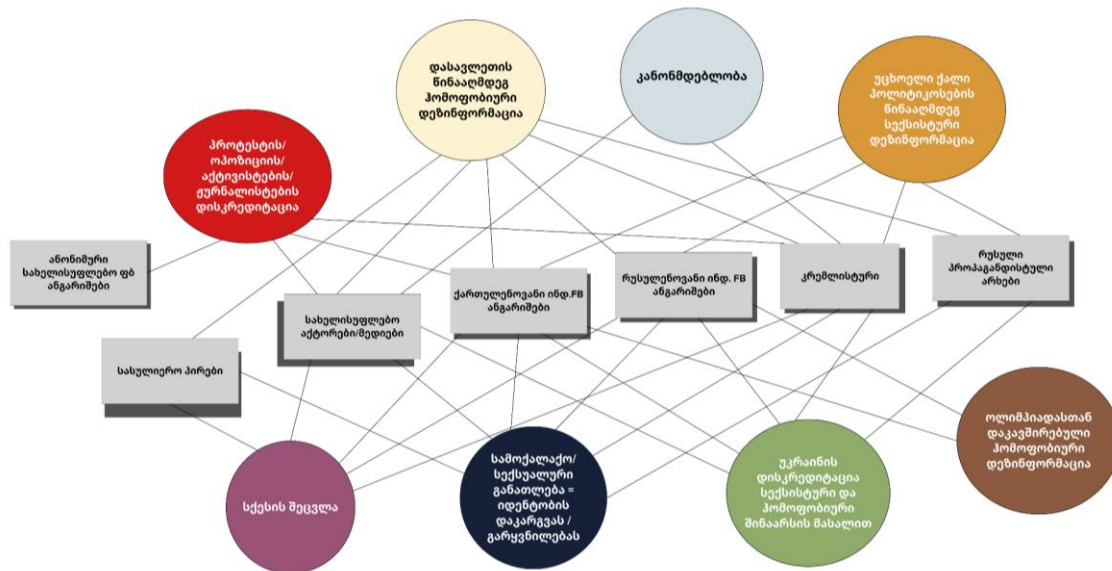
დასავლეთის წინააღმდეგ ჰომოფობიური დეზინფორმაცია

კანონმდებლობა

უცხოელი ქალი პოლიტიკოსების წინააღმდეგ სექსისტური დეზინფორმაცია

პროტესტის/ ოპოზიციის/ აქტივისტების/ ჟურნალისტების დისკრედიტაცია

ანონიმური სახელისუფლებო ფბ ანგარიშები

ქართულენოვანი ინდ.FB ანგარიშები

რუსულენოვანი ინდ. FB ანგარიშები

კრემლისტური

რუსული პროპაგანდისტული არხები

სახელისუფლებო აქტორები/მედიები

სასულიერო პირები

ოლიმპიადასთან დაკავშირებული ჰომოფობიური დეზინფორმაცია

სქესის შეცვლა

სამოქალაქო/ სექსუალური განათლება = იდენტობის დაკარგვას / გარყვნილებას

უკრაინის დისკრედიტაცია სექსისტური და ჰომოფობიური შინაარსის მასალით